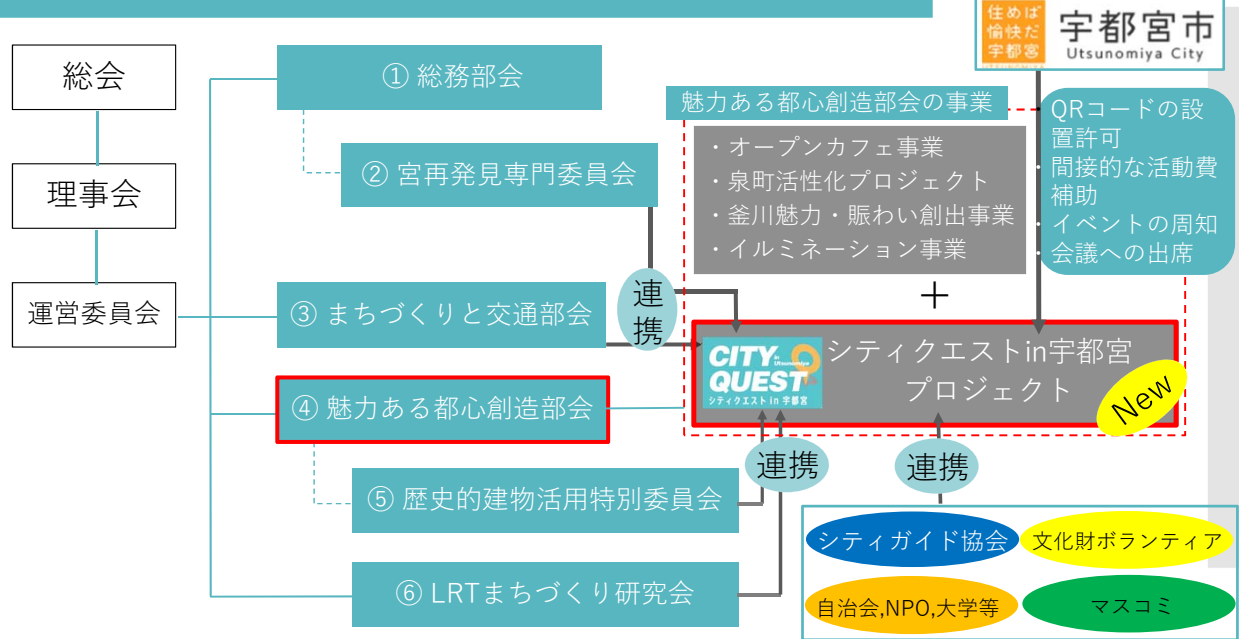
住めば愉快だ宇都宮

宇都宮市
Utsunomiya City

総会

理事会

運営委員会

① 総務部会

② 宮再発見専門委員会

③ まちづくりと交通部会

④ 魅力ある都心創造部会

⑤ 歴史的建物活用特別委員会

⑥ LRTまちづくり研究会

魅力ある都心創造部会の事業

・オープンカフェ事業
・泉町活性化プロジェクト
・釜川魅力・賑わい創出事業
・イルミネーション事業

＋

・QRコードの設置許可
・間接的な活動費補助
・イベントの周知
・会議への出席

連携

CITY QUEST in Utsunomiya シティクエストin宇都宮

シティクエストin宇都宮プロジェクト

New

連携

連携

シティガイド協会

文化財ボランティア

自治会,NPO,大学等

マスコミ